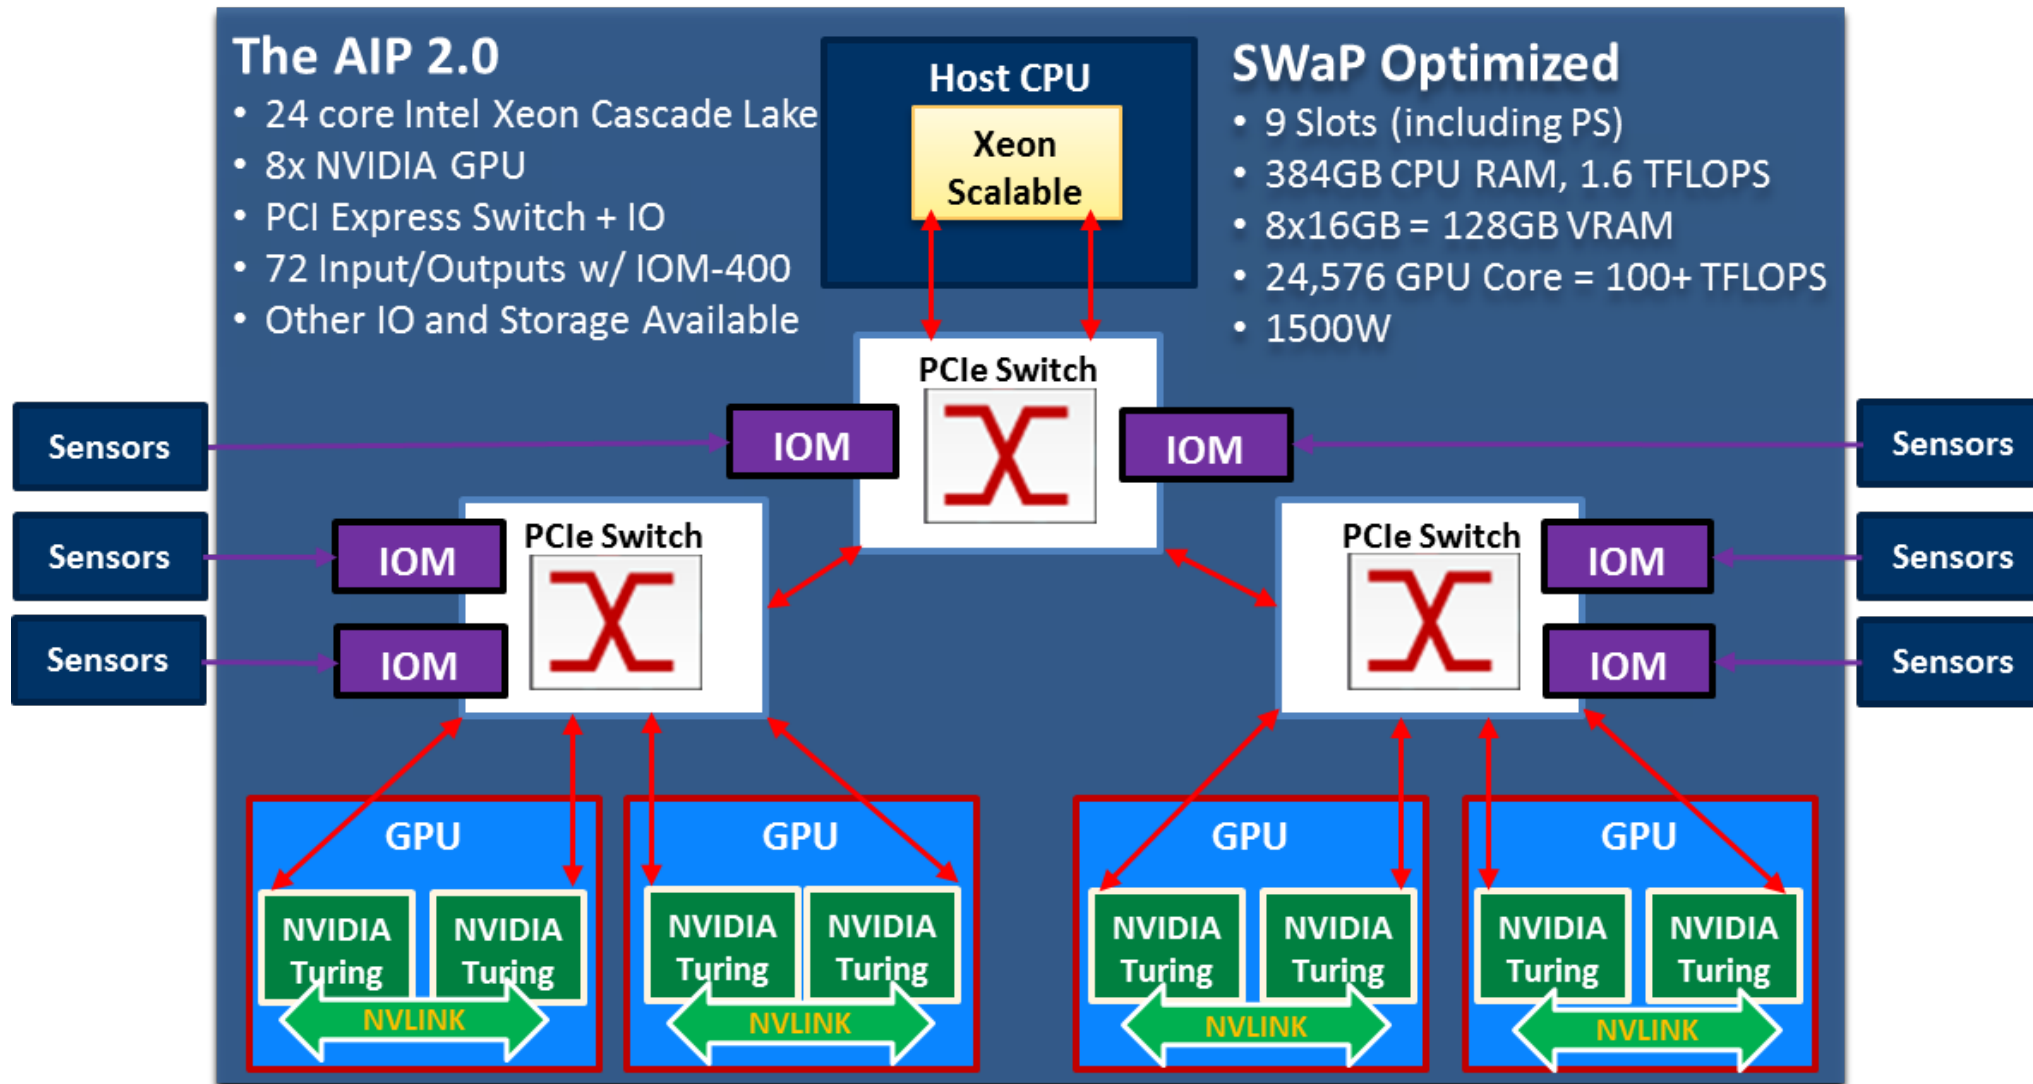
The AIP 2.0

- 24 core Intel Xeon Cascade Lake
- 8x NVIDIA GPU
- PCI Express Switch + IO
- 72 Input/Outputs w/ IOM-400
- Other IO and Storage Available

Host CPU

Xeon Scalable

SWaP Optimized

- 9 Slots (including PS)
- 384GB CPU RAM, 1.6 TFLOPS
- 8x16GB = 128GB VRAM
- 24,576 GPU Core = 100+ TFLOPS
- 1500W

PCIe Switch

Sensors

IOM

IOM

Sensors

Sensors

IOM

PCIe Switch

PCIe Switch

IOM

Sensors

Sensors

IOM

IOM

Sensors

GPU

NVIDIA Turing

NVIDIA Turing

NVLINK

GPU

NVIDIA Turing

NVIDIA Turing

NVLINK

GPU

NVIDIA Turing

NVIDIA Turing

NVLINK

GPU

NVIDIA Turing

NVIDIA Turing

NVLINK